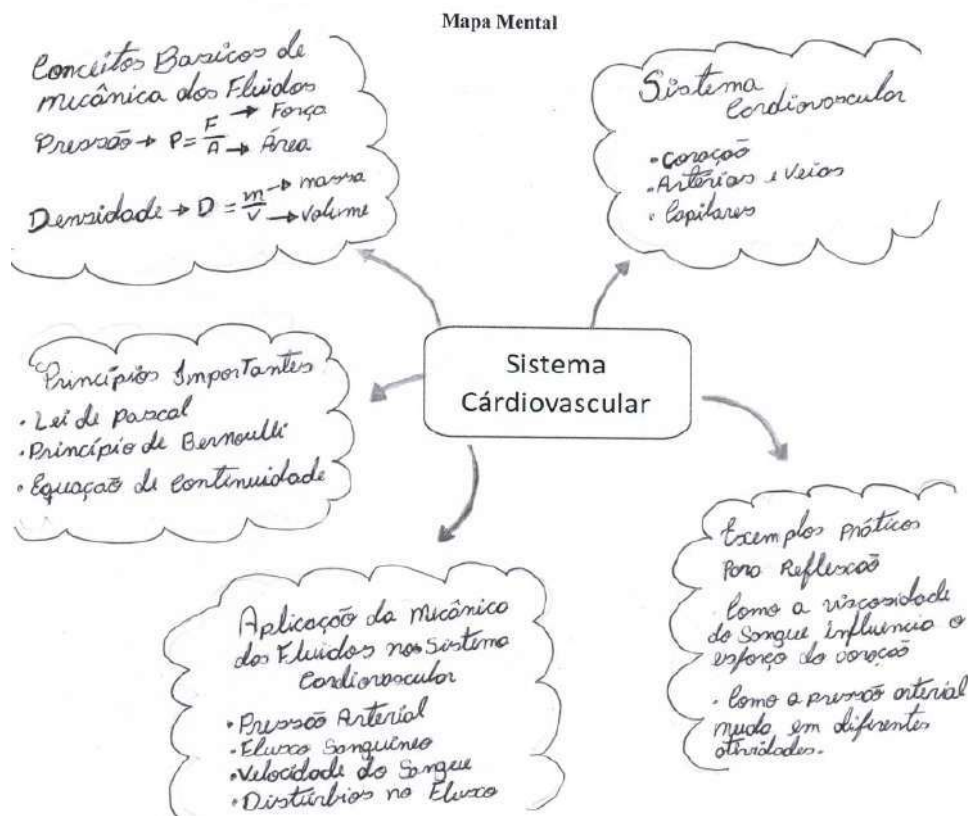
Mapa Mental

Conceitos Basicos de mecânica dos Fluidos
Pressão → $P = \frac{F}{A}$ → Força → Área
Densidade → $D = \frac{m}{V}$ → massa → volume

Sistema Cardiovascular
- Coração
- Artérias e Veias
- Capilares

Princípios Importantes
- Lei de pascal
- Princípio de Bernoulli
- Equação de continuidade

Sistema Cárdiovascular

Exemplos práticos Para Reflexão
Como a viscosidade do sangue influencia o esforço do coração
- Como a pressão arterial muda em diferentes atividades.

Aplicação da mecânica dos Fluidos no Sistema Cardiovascular
- Pressão Arterial
- Fluxo Sanguíneo
- Velocidade do Sangue
- Distúrbios no Fluxo